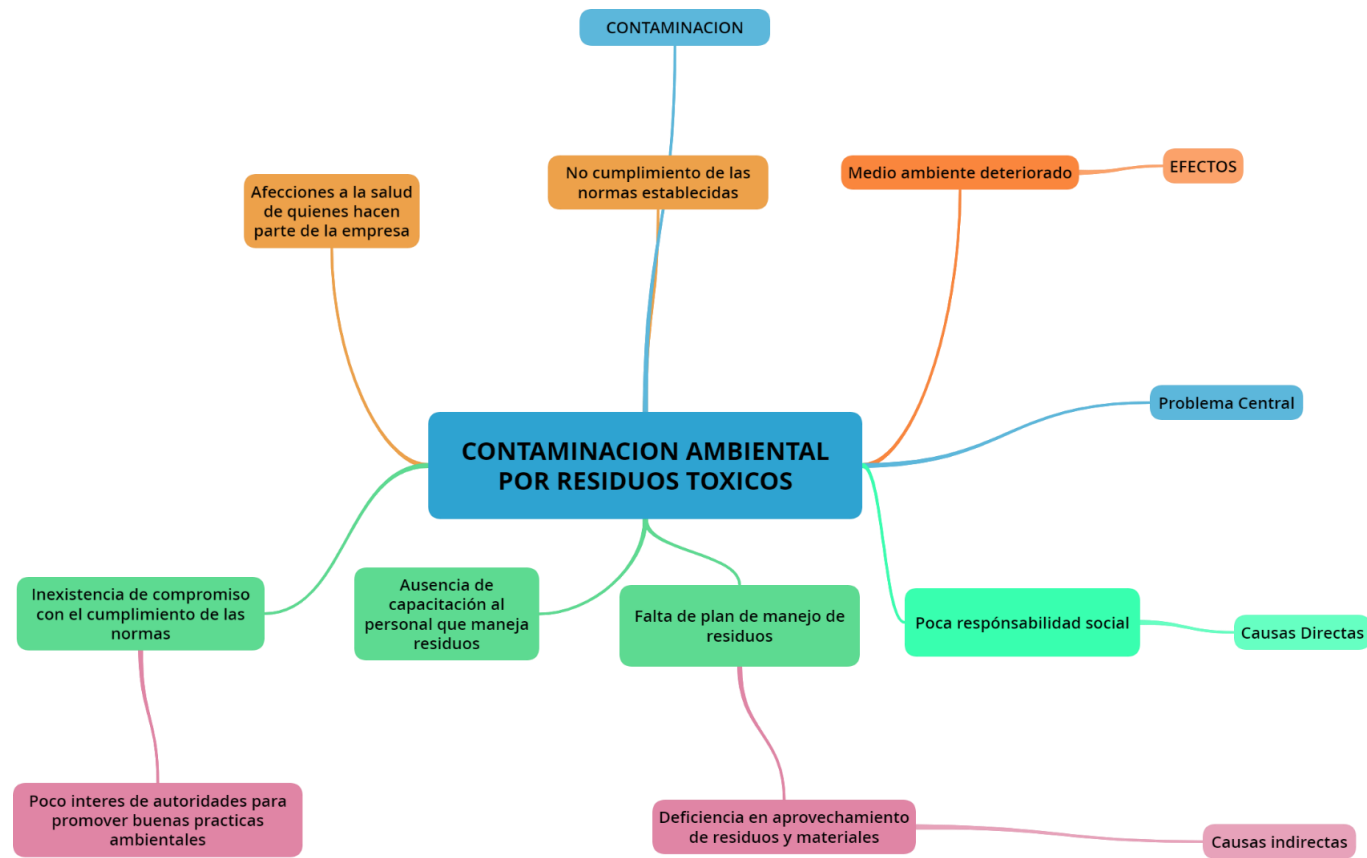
CONTAMINACION

Afecciones a la salud de quienes hacen parte de la empresa

No cumplimiento de las normas establecidas

Medio ambiente deteriorado

EFECTOS

CONTAMINACION AMBIENTAL POR RESIDUOS TOXICOS

Problema Central

Inexistencia de compromiso con el cumplimiento de las normas

Ausencia de capacitación al personal que maneja residuos

Falta de plan de manejo de residuos

Poca respónsabilidad social

Causas Directas

Poco interes de autoridades para promover buenas practicas ambientales

Deficiencia en aprovechamiento de residuos y materiales

Causas indirectas